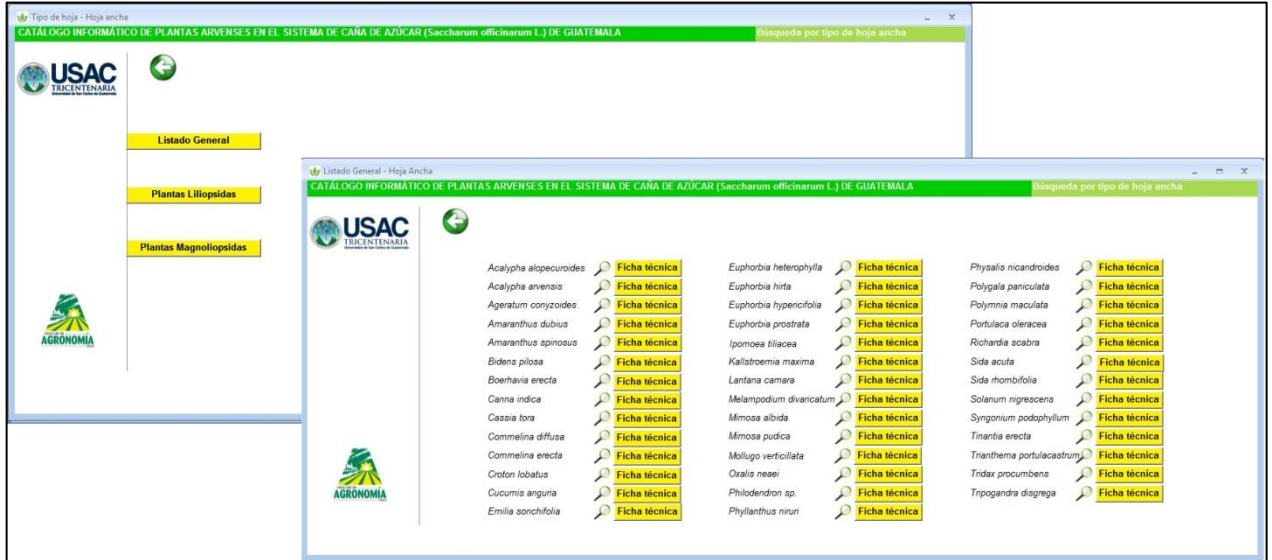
Tipo de hoja - Hoja ancha
CATÁLOGO INFORMÁTICO DE PLANTAS ARVENSES EN EL SISTEMA DE CAÑA DE AZÚCAR (Saccharum officinarum L.) DE GUATEMALA
Búsqueda por tipo de hoja ancha

USAC TRICENTENARIA

Listado General

Plantas Liliopsidas

Plantas Magnoliopsidas

AGRONOMÍA

Listado General - Hoja Ancha
CATÁLOGO INFORMÁTICO DE PLANTAS ARVENSES EN EL SISTEMA DE CAÑA DE AZÚCAR (Saccharum officinarum L.) DE GUATEMALA
Búsqueda por tipo de hoja ancha

USAC TRICENTENARIA

Acalypha alopecuroides Ficha técnica
Acalypha arvensis Ficha técnica
Ageratum conyzoides Ficha técnica
Amaranthus dubius Ficha técnica
Amaranthus spinosus Ficha técnica
Bidens pilosa Ficha técnica
Boerhavia erecta Ficha técnica
Canna indica Ficha técnica
Cassia tora Ficha técnica
Commelina diffusa Ficha técnica
Commelina erecta Ficha técnica
Croton lobatus Ficha técnica
Cucumis anguria Ficha técnica
Emilia sonchifolia Ficha técnica

Euphorbia heterophylla Ficha técnica
Euphorbia hirta Ficha técnica
Euphorbia hypericifolia Ficha técnica
Euphorbia prostrata Ficha técnica
Ipomoea tiliacea Ficha técnica
Kallstroemia maxima Ficha técnica
Lantana camara Ficha técnica
Melampodium divaricatum Ficha técnica
Mimosa albida Ficha técnica
Mimosa pudica Ficha técnica
Mollugo verticillata Ficha técnica
Oxalis neaei Ficha técnica
Philodendron sp. Ficha técnica
Phyllanthus niruri Ficha técnica

Physalis nicandroides Ficha técnica
Polygala paniculata Ficha técnica
Polymnia maculata Ficha técnica
Portulaca oleracea Ficha técnica
Richardia scabra Ficha técnica
Sida acuta Ficha técnica
Sida rhombifolia Ficha técnica
Solanum nigrescens Ficha técnica
Syngonium podophyllum Ficha técnica
Tinantia erecta Ficha técnica
Trianthema portulacastrum Ficha técnica
Tridax procumbens Ficha técnica
Tripogandra disgrega Ficha técnica

AGRONOMÍA